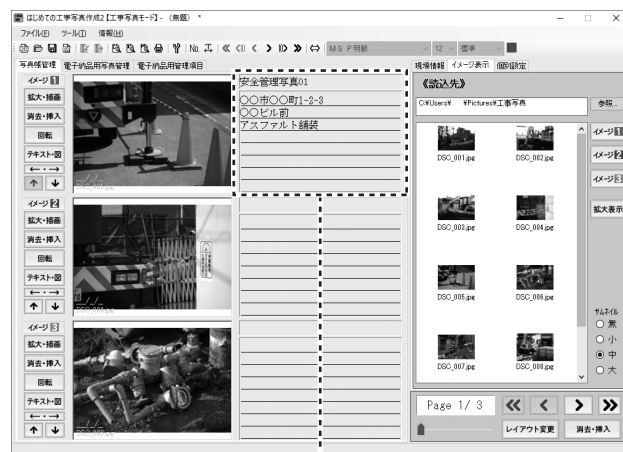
はじめての工事写真作成2【工事写真モード】- (無題) *

ファイル(F) ツール(T) 情報(H)

MS P明朝 12 標準

写真帳管理 電子納品用写真管理 電子納品用管理項目

現場情報 イメージ表示 個別設定

イメージ1
拡大・描画
消去・挿入
回転
テキスト・図
←・→
↑ ↓

安全管理写真01
○○市○○町1-2-3
○○ビル前
アスファルト舗装

イメージ2
拡大・描画
消去・挿入
回転
テキスト・図
←・→
↑ ↓

イメージ3
拡大・描画
消去・挿入
回転
テキスト・図
←・→
↑ ↓

《読込先》
C:¥Users¥ ¥Pictures¥工事写真
参照...

DSC_001.jpg
DSC_002.jpg
DSC_003.jpg
DSC_004.jpg
DSC_005.jpg
DSC_006.jpg
DSC_007.jpg
DSC_008.jpg

イメージ1
イメージ2
イメージ3
拡大表示

サムネイル
○ 無
○ 小
◉ 中
○ 大

Page 1/ 3
レイアウト変更
消去・挿入